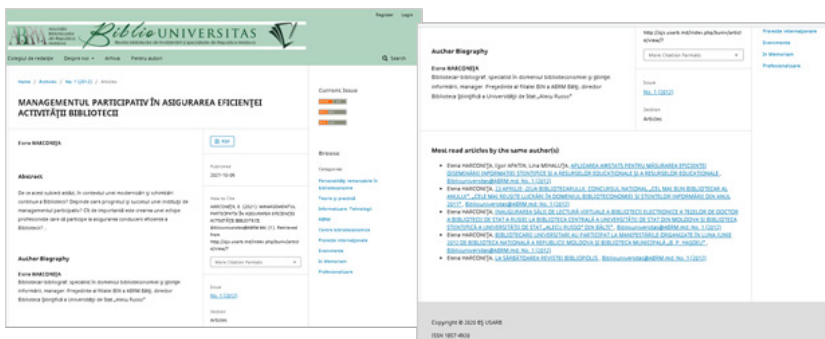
ABRM Asociația Bibliotecarilor din Republica Moldova

Biblio UNIVERSITAS

Revista bibliotecilor din învățământ și specializate din Republica Moldova

Register Login

Colegiul de redacție Despre noi Arhivă Pentru autori Search

Home / Archives / No. 1 (2012) / Articles

MANAGEMENTUL PARTICIPATIV ÎN ASIGURAREA EFICIENȚEI ACTIVITĂȚII BIBLIOTECII

Elena HARCONIȚA

PDF

Published 2021-10-06

Abstract

De ce acest subiect astăzi, în contextul unei modernizări și schimbări continue a Bibliotecii? Depinde oare progresul și succesul unei instituții de managementul participativ? Ce de importanță este crearea unei echipe profesioniste care să participe la asigurarea conducerii eficiente a Bibliotecii? ...

How to Cite

HARCONIȚA, E. (2021). MANAGEMENTUL PARTICIPATIV ÎN ASIGURAREA EFICIENȚEI ACTIVITĂȚII BIBLIOTECII. BiblioUniversitas, (1). Retrieved from http://ojs.usarb.md/index.php/bunn/article/view/

More Citation Formats

Author Biography

Elena HARCONIȚA

Bibliotecar-bibliograf, specialist în domeniul biblioteconomiei și științei informării, manager. Președinte al filialei BIN a ABRM Bălți, director Biblioteca Științifică a Universității de Stat „Alecu Russo"

Issue

No. 1 (2012)

Section

Articles

Current Issue

Browse

Categories

Personalități remarcabile în biblioteconomie

Teorie și practică

Informatizare. Tehnologii

ABRM

Centre biblioteconomice

Proiecte internaționale

Evenimente

In Memoriam

Profesionalizare

Author Biography

Elena HARCONIȚA

Bibliotecar-bibliograf, specialist în domeniul biblioteconomiei și științei informării, manager. Președinte al filialei BIN a ABRM Bălți, director Biblioteca Științifică a Universității de Stat „Alecu Russo"

http://ojs.usarb.md/index.php/bunn/article/view/

More Citation Formats

Issue

No. 1 (2012)

Section

Articles

Proiecte internaționale

Evenimente

In Memoriam

Profesionalizare

Most read articles by the same author(s)

Elena HARCONIȚA, Igor APATIN, Lina MIHALUȚA, APLICAREA ANEXATE PENTRU MĂSURAREA EFICIENȚEI DISEMINĂRII INFORMAȚIEI ȘTIINȚIFICE ȘI A RESURSELOR EDUCAȚIONALE ȘI A RESURSELOR EDUCAȚIONALE, BiblioUniversitas@ABRM.md: No. 1 (2012)

Elena HARCONIȚA, 23 APRILIE - ZIUA BIBLIOTECARULUI. CONCURSUL NAȚIONAL „CEL MAI BUN BIBLIOTECAR AL ANULUI", „CELE MAI REUȘITE LUCRĂRI ÎN DOMENIUL BIBLIOTECONOMIEI ȘI ȘTIINȚELOR INFORMĂRII DIN ANUL 2011", BiblioUniversitas@ABRM.md: No. 1 (2012)

Elena HARCONIȚA, INAUGURAREA SĂLII DE LECTURĂ VIRTUALĂ A BIBLIOTECII ELECTRONICE A TEZELOR DE DOCTOR A BIBLIOTECII DE STAT A RUSIEI LA BIBLIOTECA CENTRALĂ A UNIVERSITĂȚII DE STAT DIN MOLDOVA ȘI BIBLIOTECA ȘTIINȚIFICĂ A UNIVERSITĂȚII DE STAT „ALECU RUSSO" DIN BĂLȚI", BiblioUniversitas@ABRM.md: No. 1 (2012)

Elena HARCONIȚA, BIBLIOTECARII UNIVERSITARI AU PARTICIPAT LA MANIFESTĂRILE ORGANIZATE ÎN LUNA IUNIE 2012 DE BIBLIOTECA NAȚIONALĂ A REPUBLICII MOLDOVA ȘI BIBLIOTECA MUNICIPALĂ „B. P. HASDEU", BiblioUniversitas@ABRM.md: No. 1 (2012)

Elena HARCONIȚA, LA SĂRBĂTOAREA REVISTEI BIBLIOPOLIS, BiblioUniversitas@ABRM.md: No. 1 (2012)

Copyright © 2020 BȘ USARB

ISSN 1857-4920